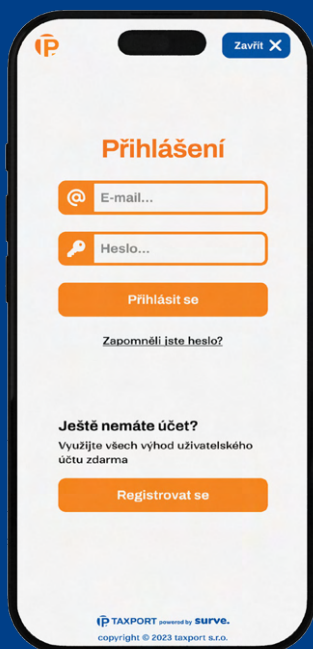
Zavřít

Přihlášení

E-mail...

Heslo...

Přihlásit se

Zapomněli jste heslo?

Ještě nemáte účet?

Využijte všech výhod uživatelského účtu zdarma

Registrovat se

TAXPORT powered by surve.

copyright © 2023 taxport s.r.o.